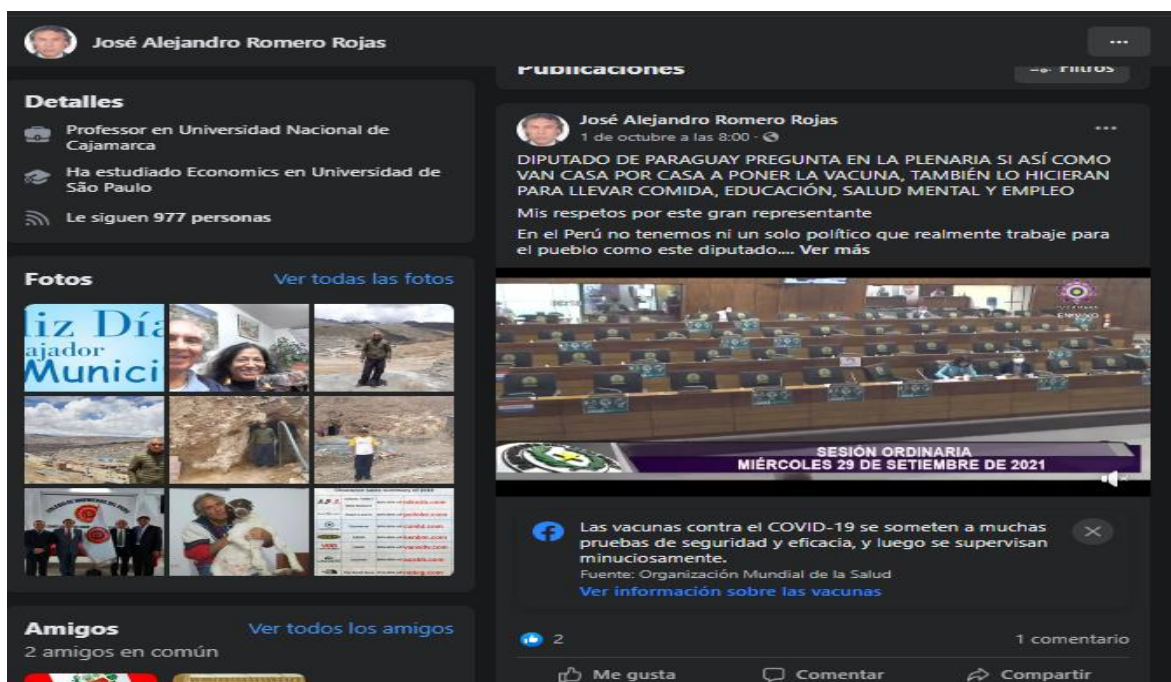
José Alejandro Romero Rojas

...

Publicaciones

Filtros

Detalles

Professor en Universidad Nacional de Cajamarca

Ha estudiado Economics en Universidad de São Paulo

Le siguen 977 personas

Fotos

Ver todas las fotos

iz Día
ajador
Munici

Amigos

Ver todos los amigos

2 amigos en común

José Alejandro Romero Rojas

1 de octubre a las 8:00 ·

...

DIPUTADO DE PARAGUAY PREGUNTA EN LA PLENARIA SI ASÍ COMO VAN CASA POR CASA A PONER LA VACUNA, TAMBIÉN LO HICIERAN PARA LLEVAR COMIDA, EDUCACIÓN, SALUD MENTAL Y EMPLEO

Mis respetos por este gran representante

En el Perú no tenemos ni un solo político que realmente trabaje para el pueblo como este diputado.... Ver más

EN VIVO

SESIÓN ORDINARIA
MIÉRCOLES 29 DE SETIEMBRE DE 2021

Las vacunas contra el COVID-19 se someten a muchas pruebas de seguridad y eficacia, y luego se supervisan minuciosamente.

Fuente: Organización Mundial de la Salud

Ver información sobre las vacunas

2

1 comentario

Me gusta

Comentar

Compartir